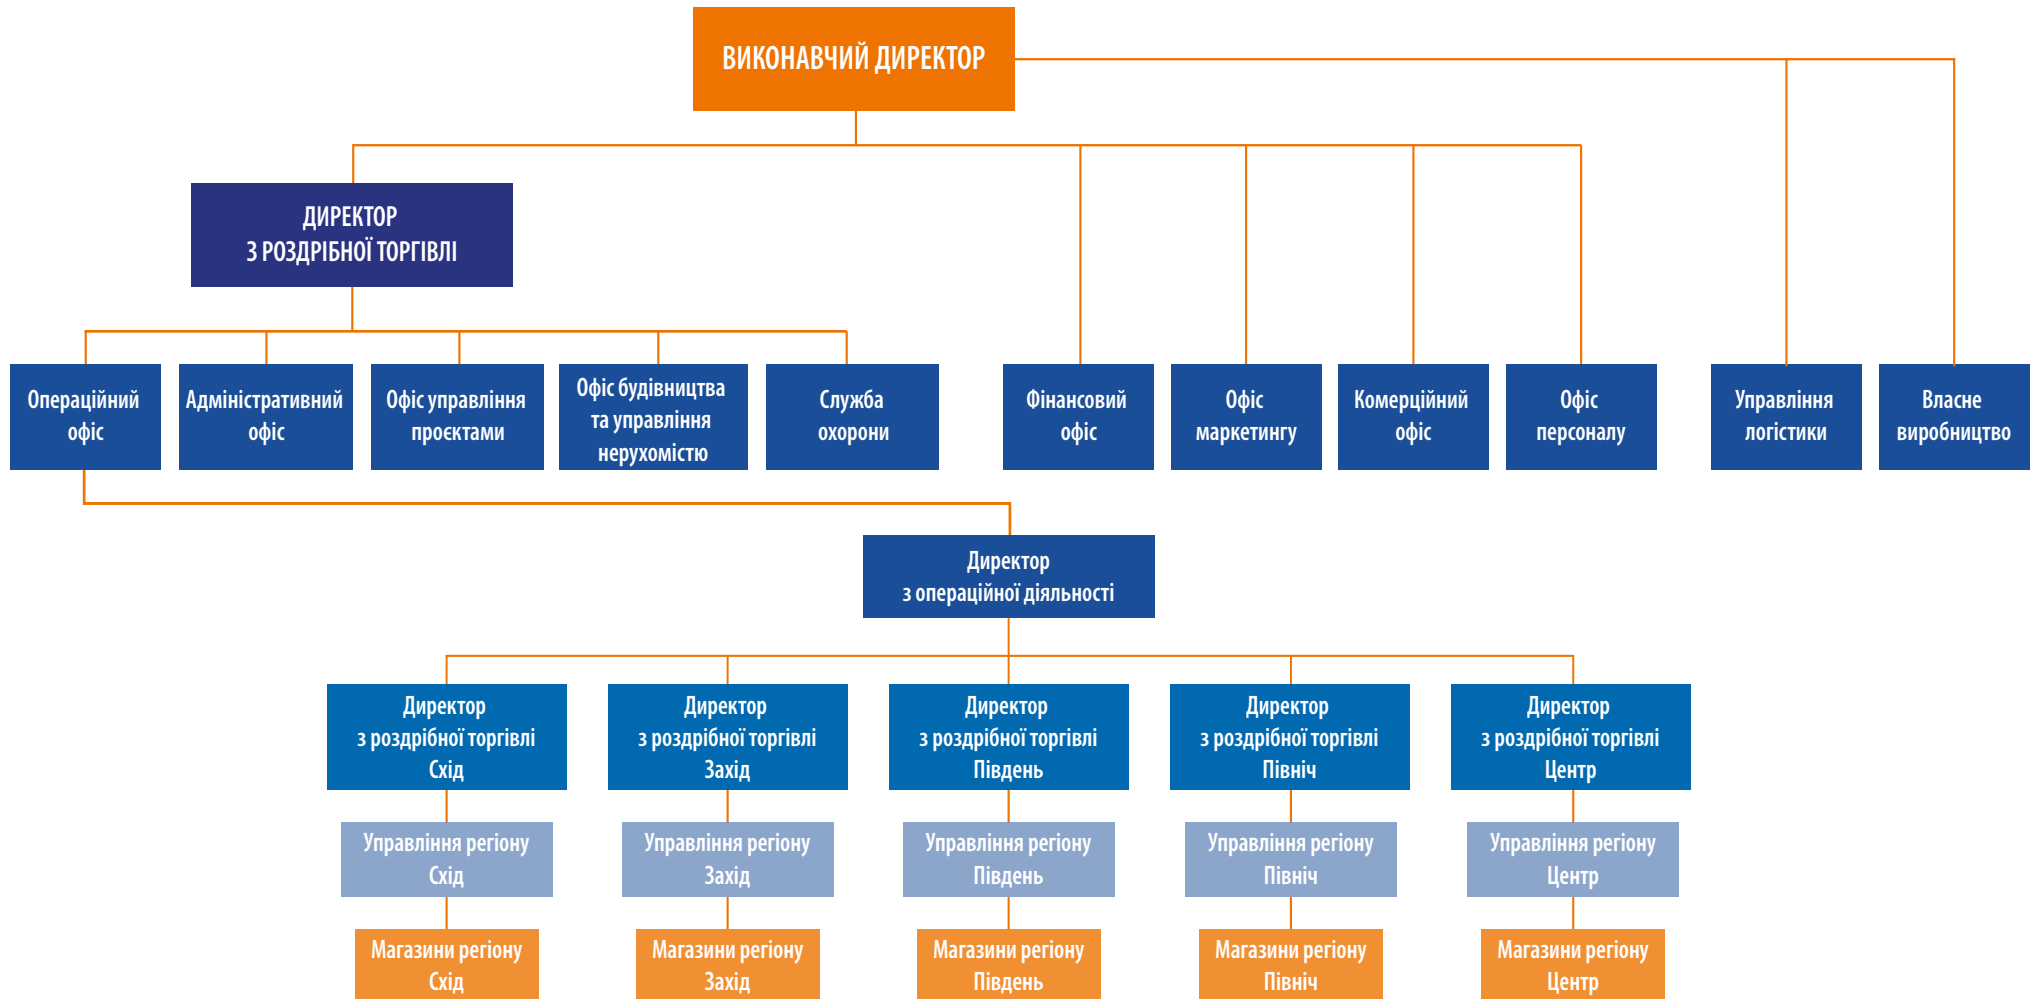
ВИКОНАВЧИЙ ДИРЕКТОР

ДИРЕКТОР З РОЗДРІБНОЇ ТОРГІВЛІ

Операційний офіс

Адміністративний офіс

Офіс управління проєктами

Офіс будівництва та управління нерухомістю

Служба охорони

Фінансовий офіс

Офіс маркетингу

Комерційний офіс

Офіс персоналу

Управління логістики

Власне виробництво

Директор з операційної діяльності

Директор з роздрібної торгівлі Схід

Директор з роздрібної торгівлі Захід

Директор з роздрібної торгівлі Південь

Директор з роздрібної торгівлі Північ

Директор з роздрібної торгівлі Центр

Управління регіону Схід

Управління регіону Захід

Управління регіону Південь

Управління регіону Північ

Управління регіону Центр

Магазини регіону Схід

Магазини регіону Захід

Магазини регіону Південь

Магазини регіону Північ

Магазини регіону Центр